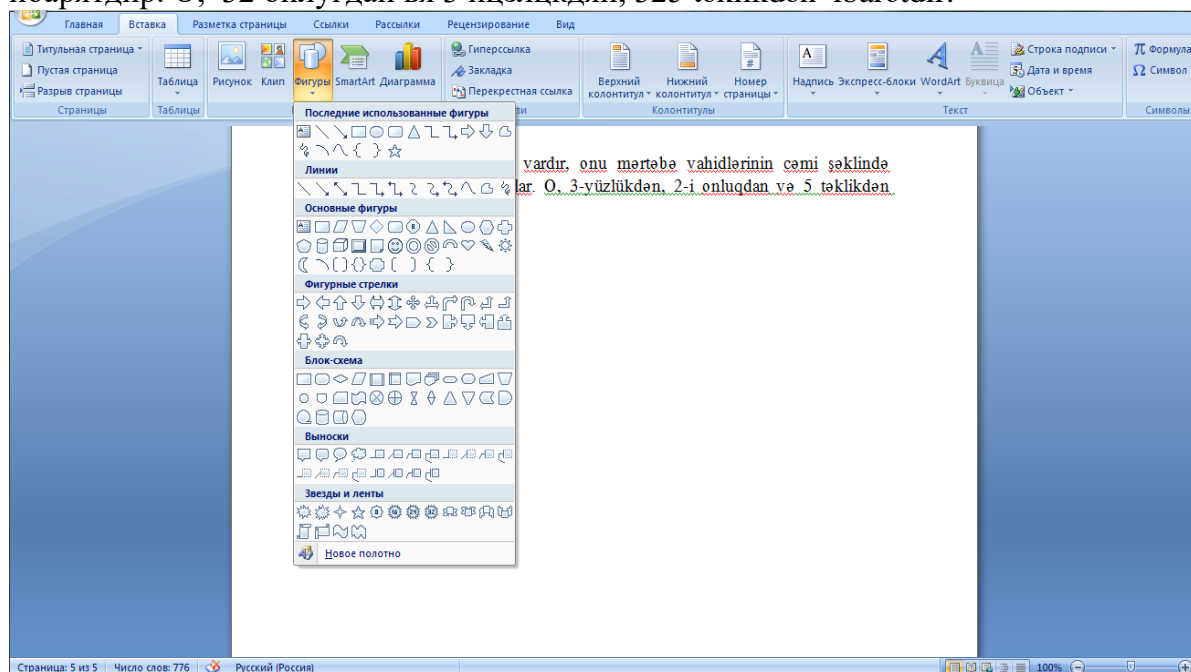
Главная Вставка Разметка страницы Ссылки Рассылки Рецензирование Вид

Титульная страница
Пустая страница
Разрыв страницы
Страницы

Таблица
Таблицы

Рисунок Клип Фигуры SmartArt Диаграмма

Гиперссылка
Закладка
Перекрестная ссылка

Верхний колонтитул
Нижний колонтитул
Номер страницы
Колонтитулы

Надпись Экспресс-блоки WordArt Буквица
Строка подписи
Дата и время
Объект
Текст

Формула
Символ
Символы

Последние использованные фигуры
Линии
Основные фигуры
Фигурные стрелки
Блок-схема
Выноски
Звезды и ленты
Новое полотно

vardır, onu mərtəbə vahidlərinin cəmi şəklində
lar. O, 3-yüzlükdən, 2-i onluqdan və 5 təklikdən

Страница: 5 из 5 Число слов: 776 Русский (Россия) 100%